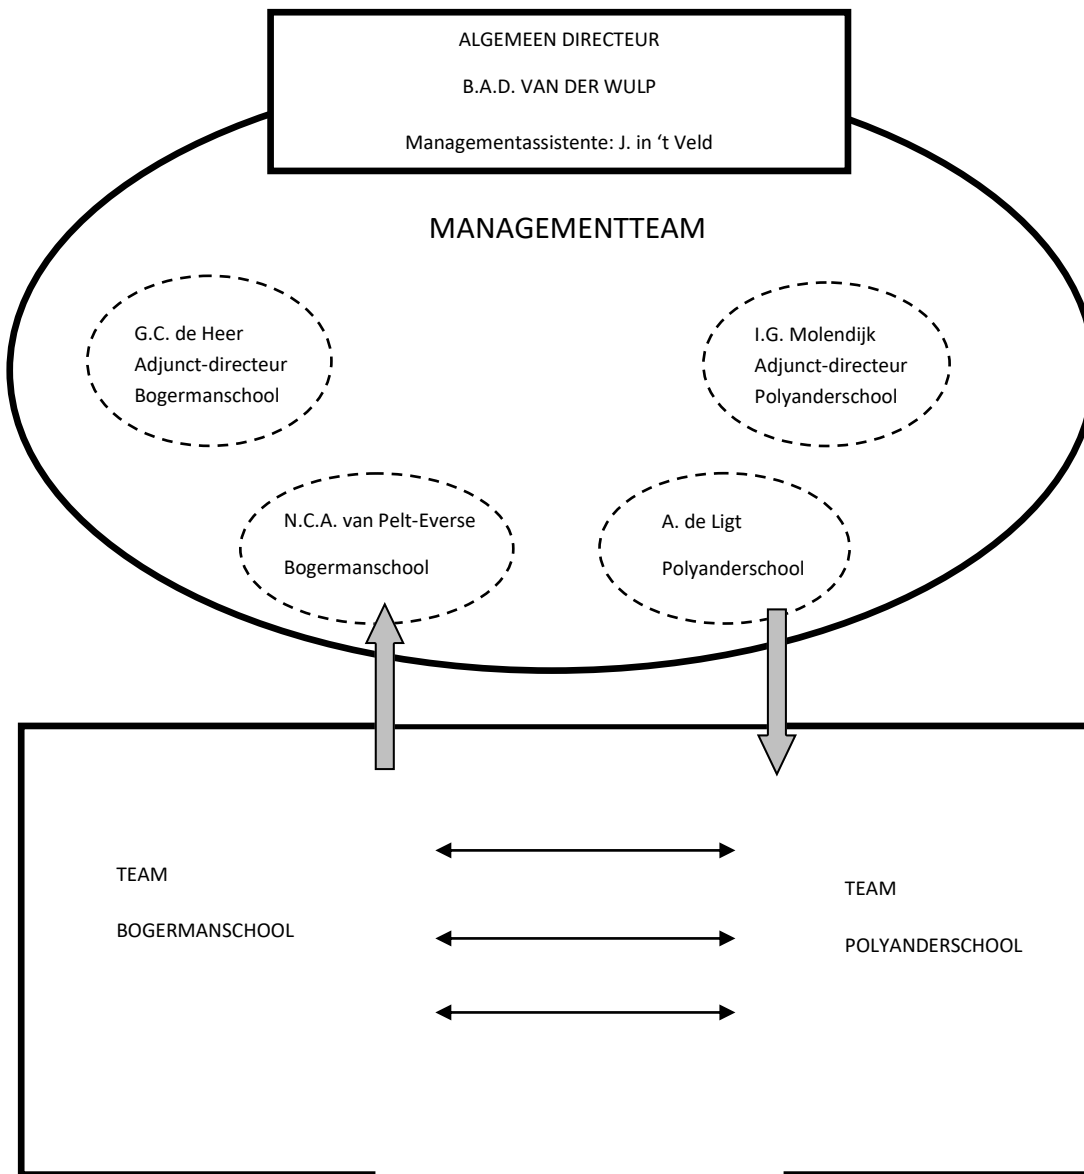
ALGEMEEN DIRECTEUR

B.A.D. VAN DER WULP

Managementassistente: J. in 't Veld

MANAGEMENTTEAM

G.C. de Heer
Adjunct-directeur
Bogermanschool

I.G. Molendijk
Adjunct-directeur
Polyanderschool

N.C.A. van Pelt-Everse

Bogermanschool

A. de Ligt

Polyanderschool

TEAM

BOGERMANSCHOOL

TEAM

POLYANDERSCHOOL